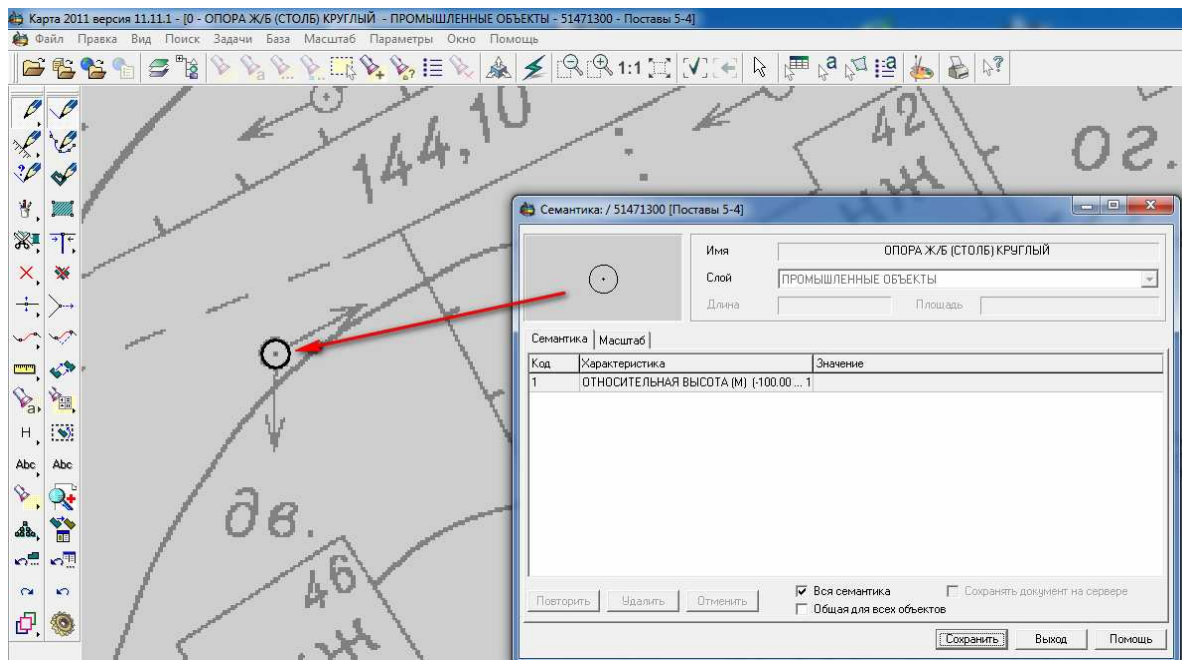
Карта 2011 версия 11.11.1 - [0 - ОПОРА Ж/Б (СТОЛБ) КРУГЛЫЙ - ПРОМЫШЛЕННЫЕ ОБЪЕКТЫ - 51471300 - Поставы 5-4]

Файл Правка Вид Поиск Задачи База Масштаб Параметры Окно Помощь

1:1

H

Abc Abc

144,10

42

ог.

дв.

46

Семантика: / 51471300 [Поставы 5-4]

Имя ОПОРА Ж/Б (СТОЛБ) КРУГЛЫЙ

Слой ПРОМЫШЛЕННЫЕ ОБЪЕКТЫ

Длина Площадь

Семантика Масштаб

| Код | Характеристика | Значение |
|---|---|---|
| 1 | ОТНОСИТЕЛЬНАЯ ВЫСОТА (М) (-100.00 ... 1 | |

Повторить Удалить Отменить

Вся семантика

Общая для всех объектов

Сохранять документ на сервере

Сохранить Выход Помощь